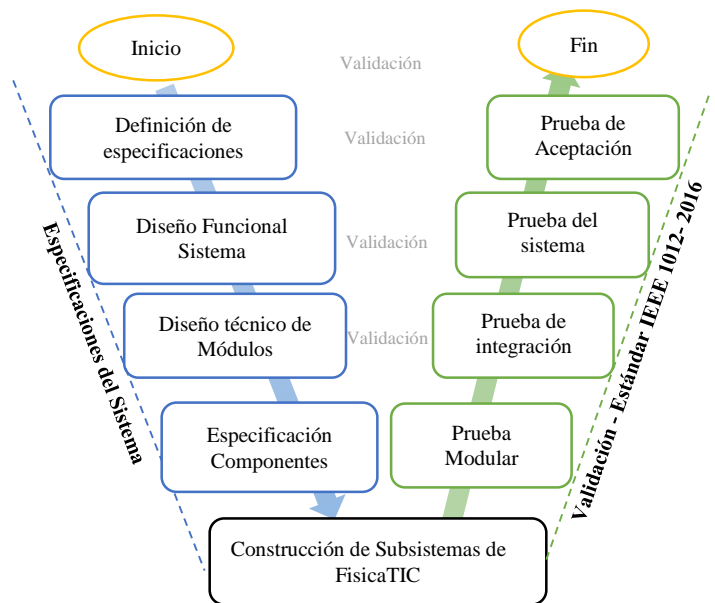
Inicio

Validación

Fin

Definición de especificaciones

Validación

Prueba de Aceptación

Diseño Funcional Sistema

Validación

Prueba del sistema

Diseño técnico de Módulos

Validación

Prueba de integración

Especificación Componentes

Prueba Modular

Construcción de Subsistemas de FisicaTIC

Especificaciones del Sistema

Validación - Estándar IEEE 1012- 2016